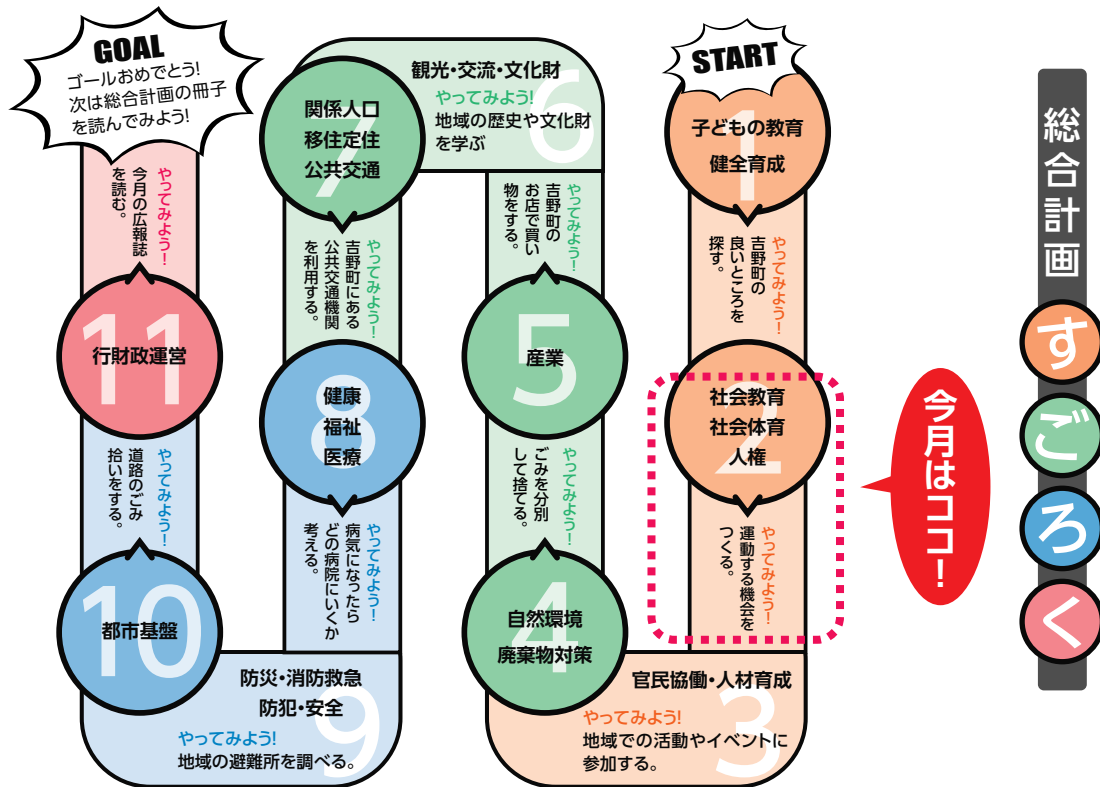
総合計画
すごろく

START
1
子どもの教育
健全育成
やってみよう!
吉野町の良いところを探す。

2
社会教育
社会体育
人権
やってみよう!
運動する機会をつくる。

今月はココ!

3
官民協働・人材育成
やってみよう!
地域での活動やイベントに参加する。

4
自然環境
廃棄物対策
やってみよう!
ごみを分別して捨てる。

5
産業
やってみよう!
吉野町のお店で買い物をする。

6
観光・交流・文化財
やってみよう!
地域の歴史や文化財を学ぶ

7
関係人口
移住定住
公共交通
やってみよう!
吉野町にある公共交通機関を利用する。

8
健康
福祉
医療
やってみよう!
病気になったらどの病院にいくか考える。

9
防災・消防救急
防犯・安全
やってみよう!
地域の避難所を調べる。

10
都市基盤
やってみよう!
道路のごみ拾いをする。

11
行財政運営
やってみよう!
今月の広報誌を読む。

GOAL
ゴールおめでとう!
次は総合計画の冊子を読んでみよう!